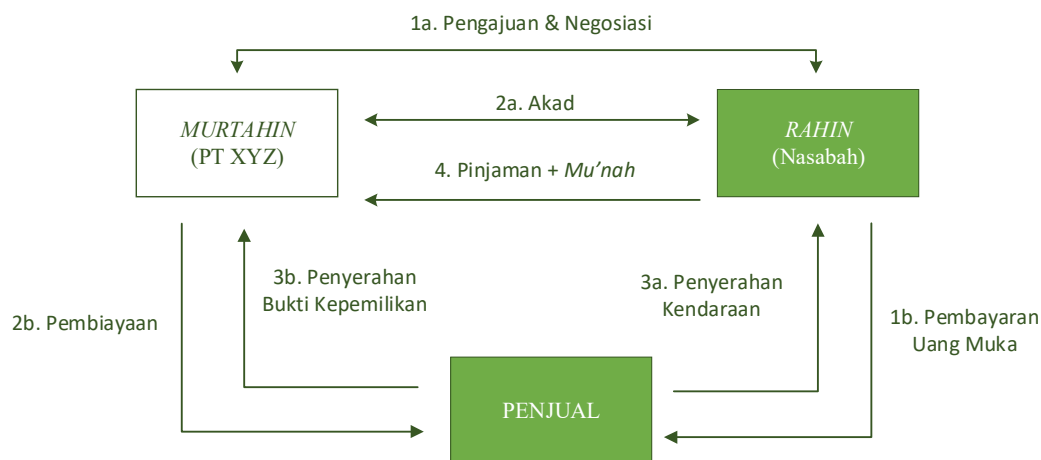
1a. Pengajuan & Negosiasi

MURTAHIN
(PT XYZ)

2a. Akad

4. Pinjaman + Mu’nah

RAHIN
(Nasabah)

2b. Pembiayaan

3b. Penyerahan Bukti Kepemilikan

3a. Penyerahan Kendaraan

1b. Pembayaran Uang Muka

PENJUAL